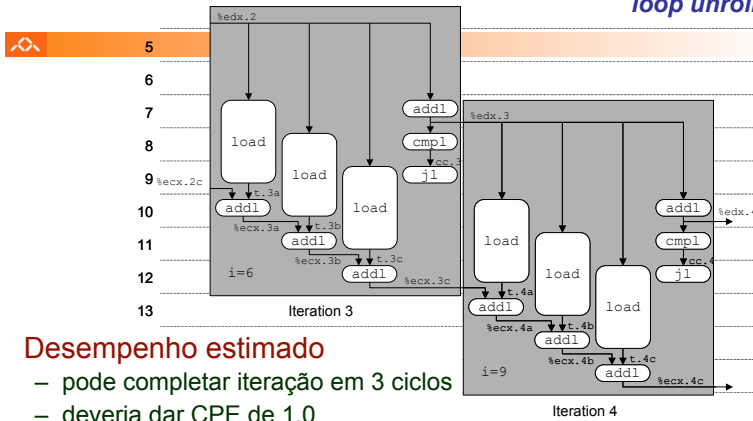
loop unroll

5
6
7
8
9
10
11
12
13

%edx.2
load
load
load
addl
cmpl
cc.3
jl
%edx.3
%ecx.2c
t.3a
addl
%ecx.3a
t.3b
addl
%ecx.3b
t.3c
addl
%ecx.3c
i=6
Iteration 3

load
load
load
addl
%edx.4
cmpl
cc.4
jl
t.4a
addl
%ecx.4a
t.4b
addl
%ecx.4b
t.4c
addl
%ecx.4c
i=9
Iteration 4

Desempenho estimado
– pode completar iteração em 3 ciclos
– deveria dar CPE de 1.0